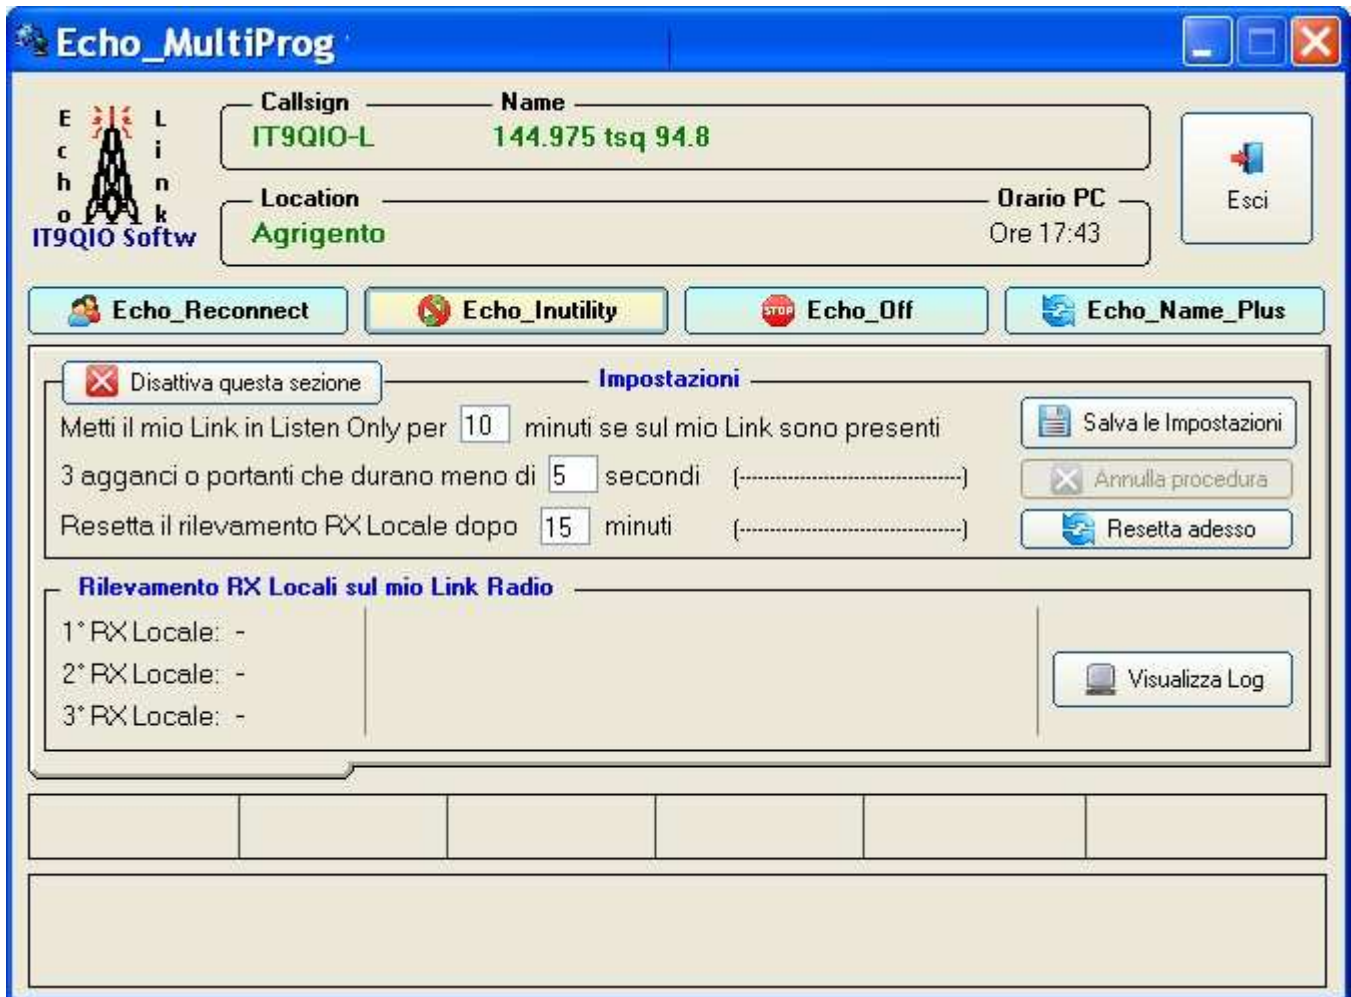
Echo_MultiProg

E c h o
L i n k
IT9QIO Softw

Callsign
IT9QIO-L
Name
144.975 tsq 94.8

Location
Agrigento
Orario PC
Ore 17:43

Esci

Echo_Reconnect
Echo_Inutility
STOP Echo_Off
Echo_Name_Plus

Disattiva questa sezione
Impostazioni
Metti il mio Link in Listen Only per 10 minuti se sul mio Link sono presenti
3 agganci o portanti che durano meno di 5 secondi (-----------------------------)
Resetta il rilevamento RX Locale dopo 15 minuti (-----------------------------)
Salva le Impostazioni
Annulla procedura
Resetta adesso

Rilevamento RX Locali sul mio Link Radio
1° RX Locale: -
2° RX Locale: -
3° RX Locale: -
Visualizza Log